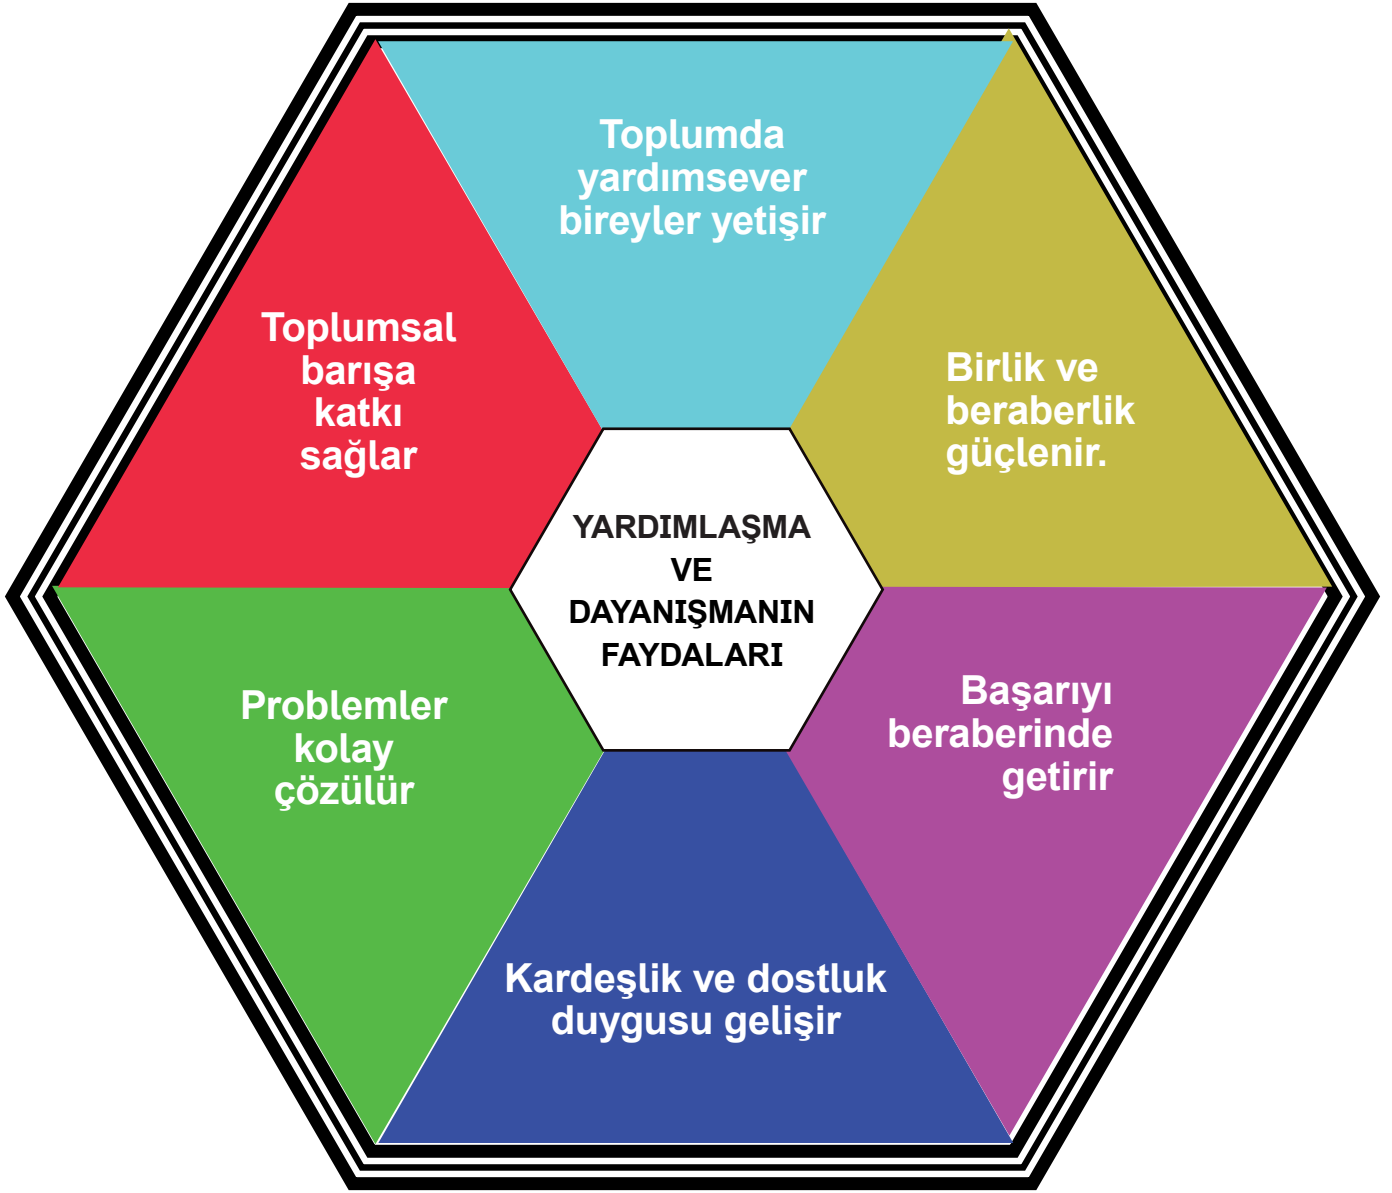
Toplumda yardımsever bireyler yetişir

Toplumsal barışa katkı sağlar

Birlik ve beraberlik güçlenir.

YARDIMLAŞMA VE DAYANIŞMANIN FAYDALARI

Problemler kolay çözülür

Başarıyı beraberinde getirir

Kardeşlik ve dostluk duygusu gelişir